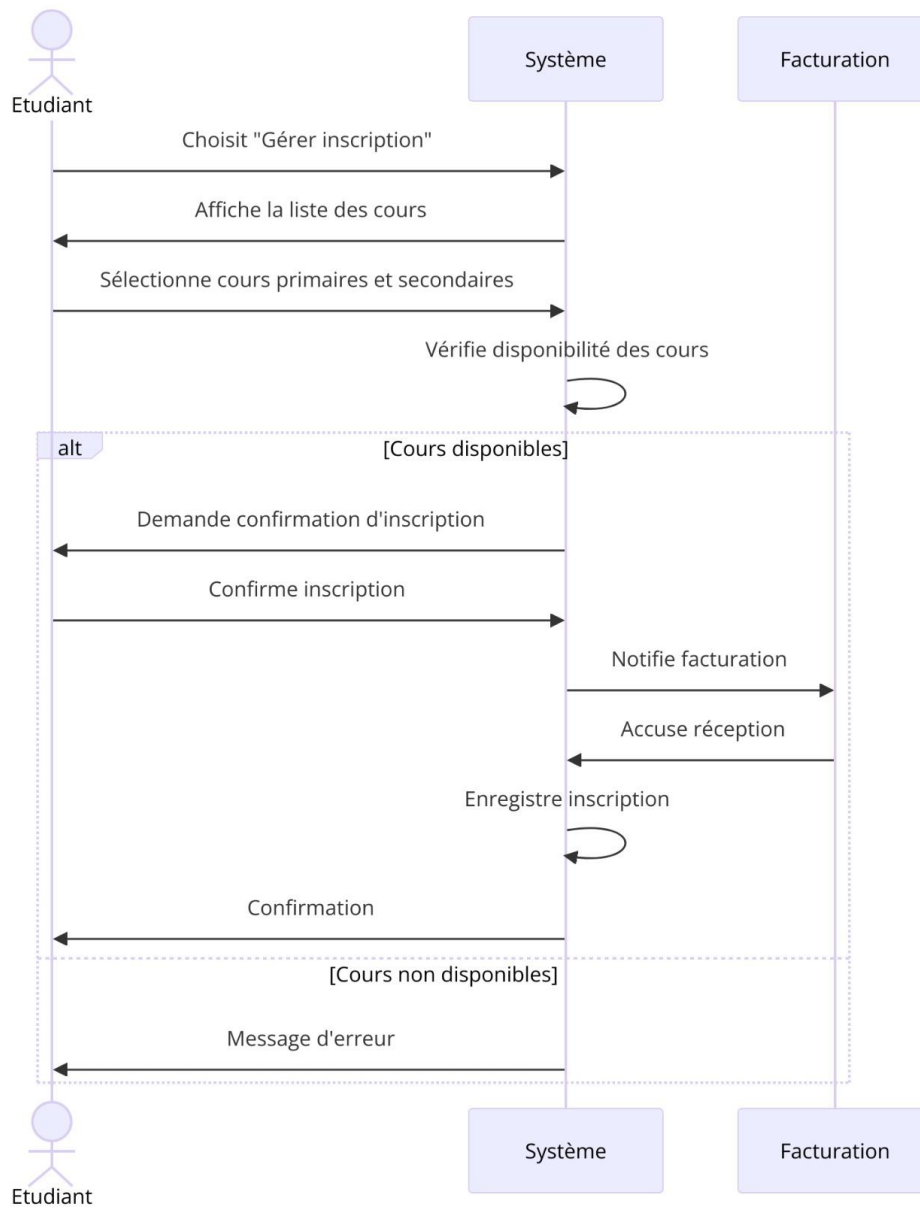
Etudiant

Système

Facturation

Choisit "Gérer inscription"

Affiche la liste des cours

Sélectionne cours primaires et secondaires

Vérifie disponibilité des cours

alt

[Cours disponibles]

Demande confirmation d'inscription

Confirme inscription

Notifie facturation

Accuse réception

Enregistre inscription

Confirmation

[Cours non disponibles]

Message d'erreur

Etudiant

Système

Facturation